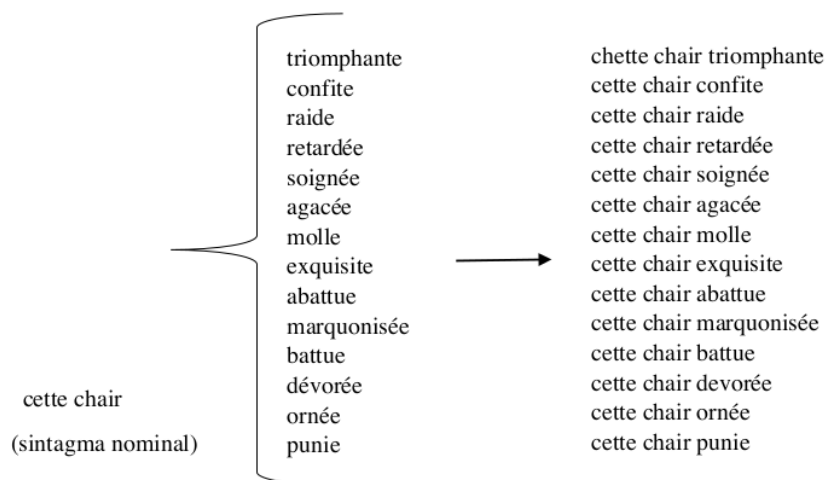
cette chair

(sintagma nominal)

triomphante
confite
raide
retardée
soignée
agacée
molle
exquisite
abattue
marquonisée
battue
dévorée
ornée
punie

chette chair triomphante
cette chair confite
cette chair raide
cette chair retardée
cette chair soignée
cette chair agacée
cette chair molle
cette chair exquisite
cette chair abattue
cette chair marquonisée
cette chair battue
cette chair devorée
cette chair ornée
cette chair punie